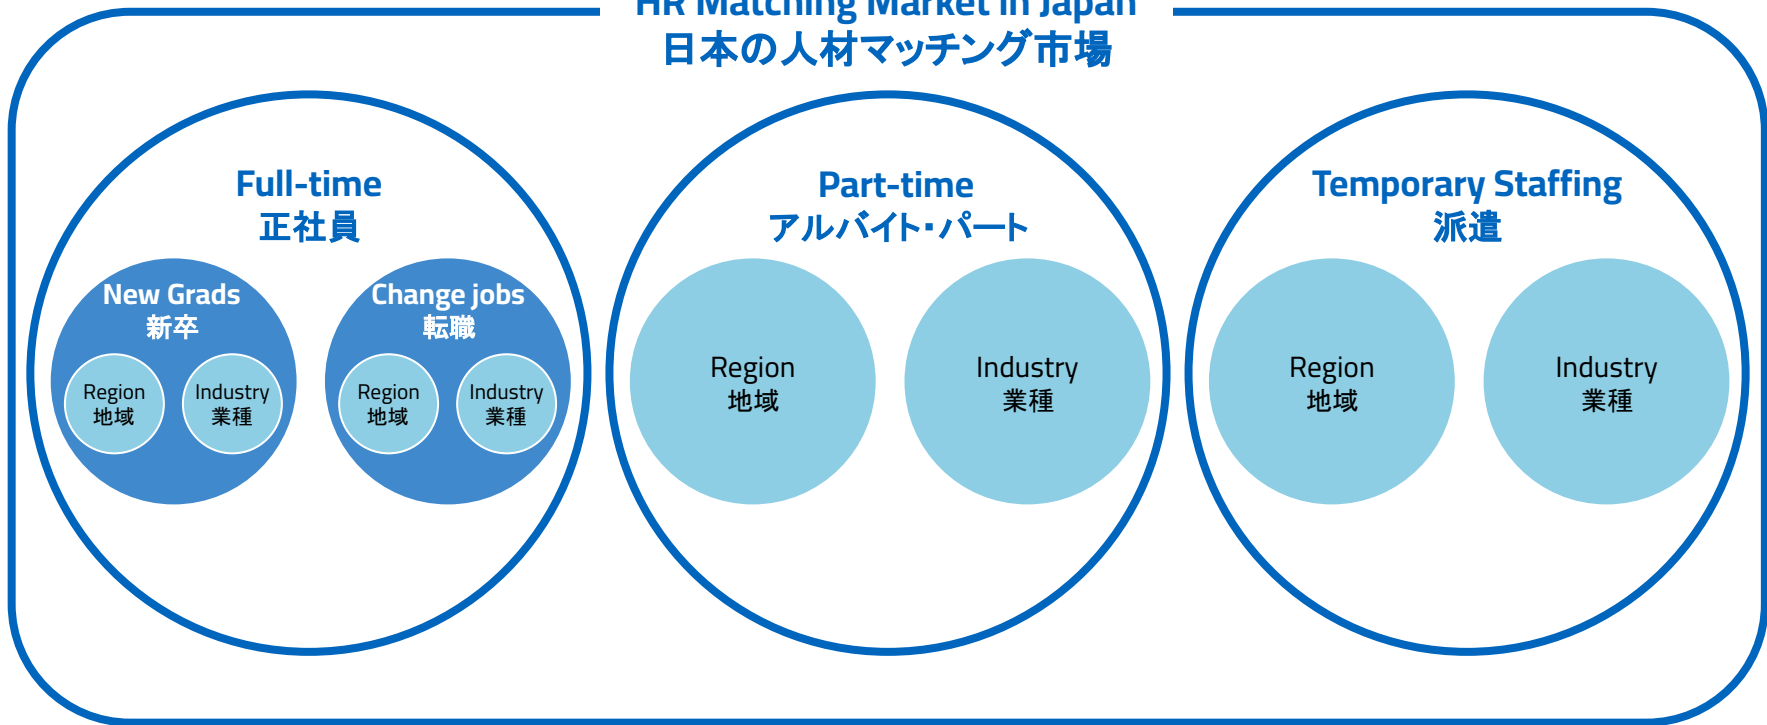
HR Matching Market in Japan
日本の人材マッチング市場

Full-time
正社員

New Grads
新卒

Region
地域

Industry
業種

Change jobs
転職

Region
地域

Industry
業種

Part-time
アルバイト・パート

Region
地域

Industry
業種

Temporary Staffing
派遣

Region
地域

Industry
業種